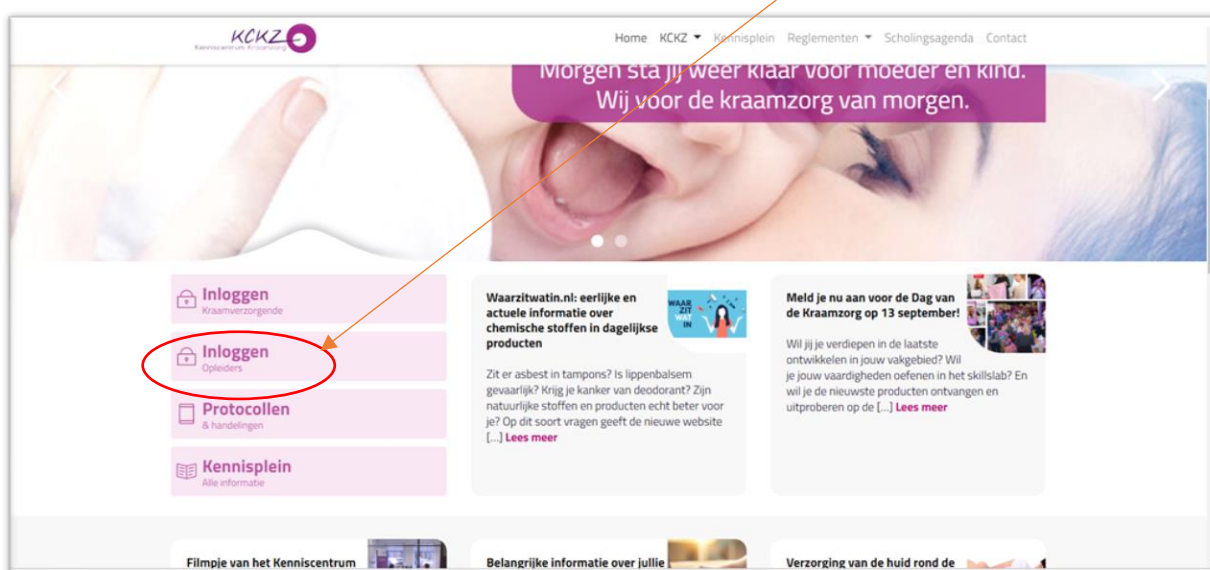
KCKZ
Kenniscentrum Kraamzorg

Home KCKZ Kennisplein Reglementen Scholingsagenda Contact

Morgen sta jij weer klaar voor moeder en kind. Wij voor de kraamzorg van morgen.

Inloggen
Kraamverzorgende

Inloggen
Opleiders

Protocollen
& handelingen

Kennisplein
Alle informatie

Waarzitwatin.nl: eerlijke en actuele informatie over chemische stoffen in dagelijkse producten

WAAR ZIT WAT IN

Zit er asbest in tampons? Is lippenbalsem gevaarlijk? Krijg je kanker van deodorant? Zijn natuurlijke stoffen en producten echt beter voor je? Op dit soort vragen geeft de nieuwe website [...] Lees meer

Meld je nu aan voor de Dag van de Kraamzorg op 13 september!

Wil jij je verdiepen in de laatste ontwikkelen in jouw vakgebied? Wil je jouw vaardigheden oefenen in het skillslab? En wil je de nieuwste producten ontvangen en uitproberen op de [...] Lees meer

Filmpje van het Kenniscentrum

Belangrijke informatie over jullie

Verzorging van de huid rond de